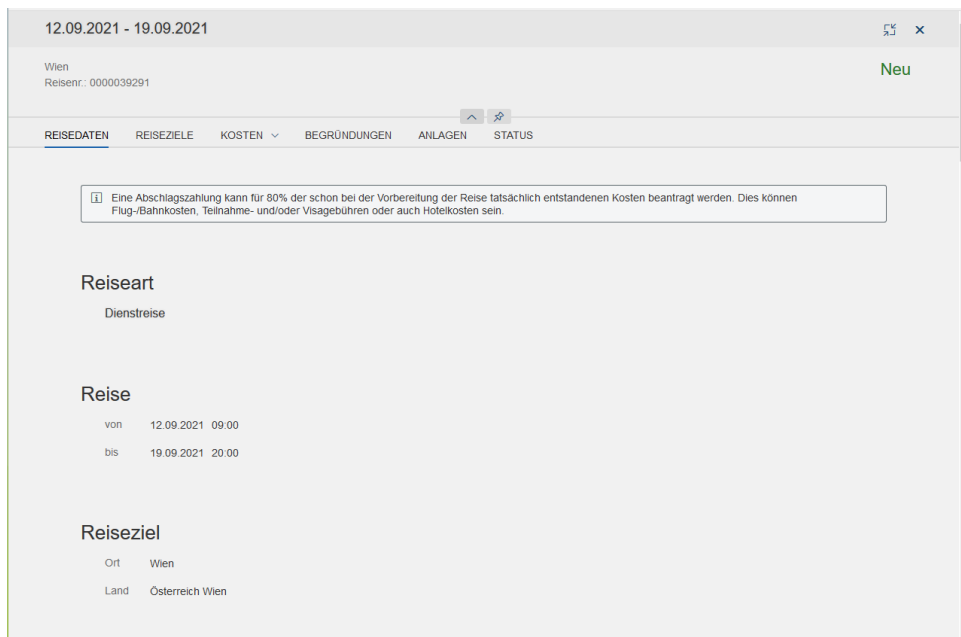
12.09.2021 - 19.09.2021

Wien
Reisenr.: 0000039291

Neu

REISEDATEN REISEZIELE KOSTEN BEGRÜNDUNGEN ANLAGEN STATUS

Eine Abschlagszahlung kann für 80% der schon bei der Vorbereitung der Reise tatsächlich entstandenen Kosten beantragt werden. Dies können Flug-/Bahnkosten, Teilnahme- und/oder Visagebühren oder auch Hotelkosten sein.

Reiseart

Dienstreise

Reise

von 12.09.2021 09:00

bis 19.09.2021 20:00

Reiseziel

Ort Wien

Land Österreich Wien